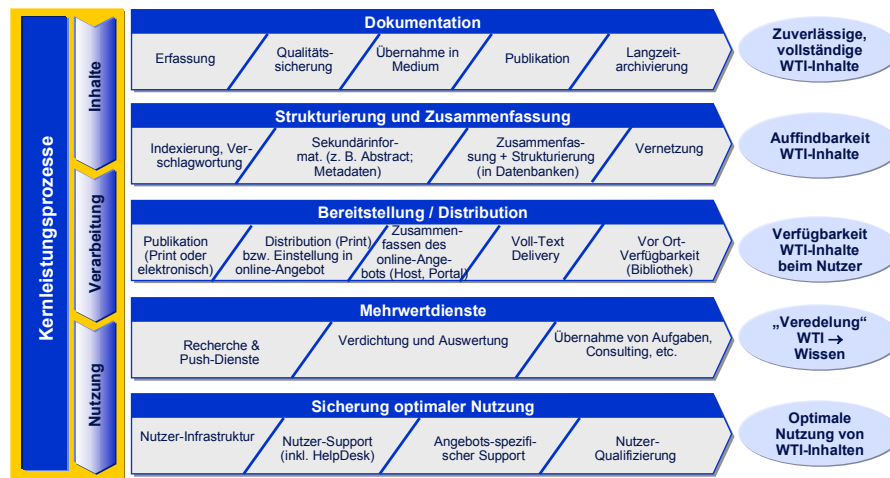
Kernleistungsprozesse

Inhalte

Verarbeitung

Nutzung

Dokumentation

Erfassung

Qualitätssicherung

Übernahme in Medium

Publikation

Langzeitarchivierung

Zuverlässige, vollständige WTI-Inhalte

Strukturierung und Zusammenfassung

Indexierung, Verschlagwortung

Sekundärinformat. (z. B. Abstract; Metadaten)

Zusammenfassung + Strukturierung (in Datenbanken)

Vernetzung

Auffindbarkeit WTI-Inhalte

Bereitstellung / Distribution

Publikation (Print oder elektronisch)

Distribution (Print) bzw. Einstellung in online-Angebot

Zusammenfassen des online-Angebots (Host, Portal)

Voll-Text Delivery

Vor Ort-Verfügbarkeit (Bibliothek)

Verfügbarkeit WTI-Inhalte beim Nutzer

Mehrwertdienste

Recherche & Push-Dienste

Verdichtung und Auswertung

Übernahme von Aufgaben, Consulting, etc.

„Veredelung“ WTI → Wissen

Sicherung optimaler Nutzung

Nutzer-Infrastruktur

Nutzer-Support (inkl. HelpDesk)

Angebots-spezifischer Support

Nutzer-Qualifizierung

Optimale Nutzung von WTI-Inhalten